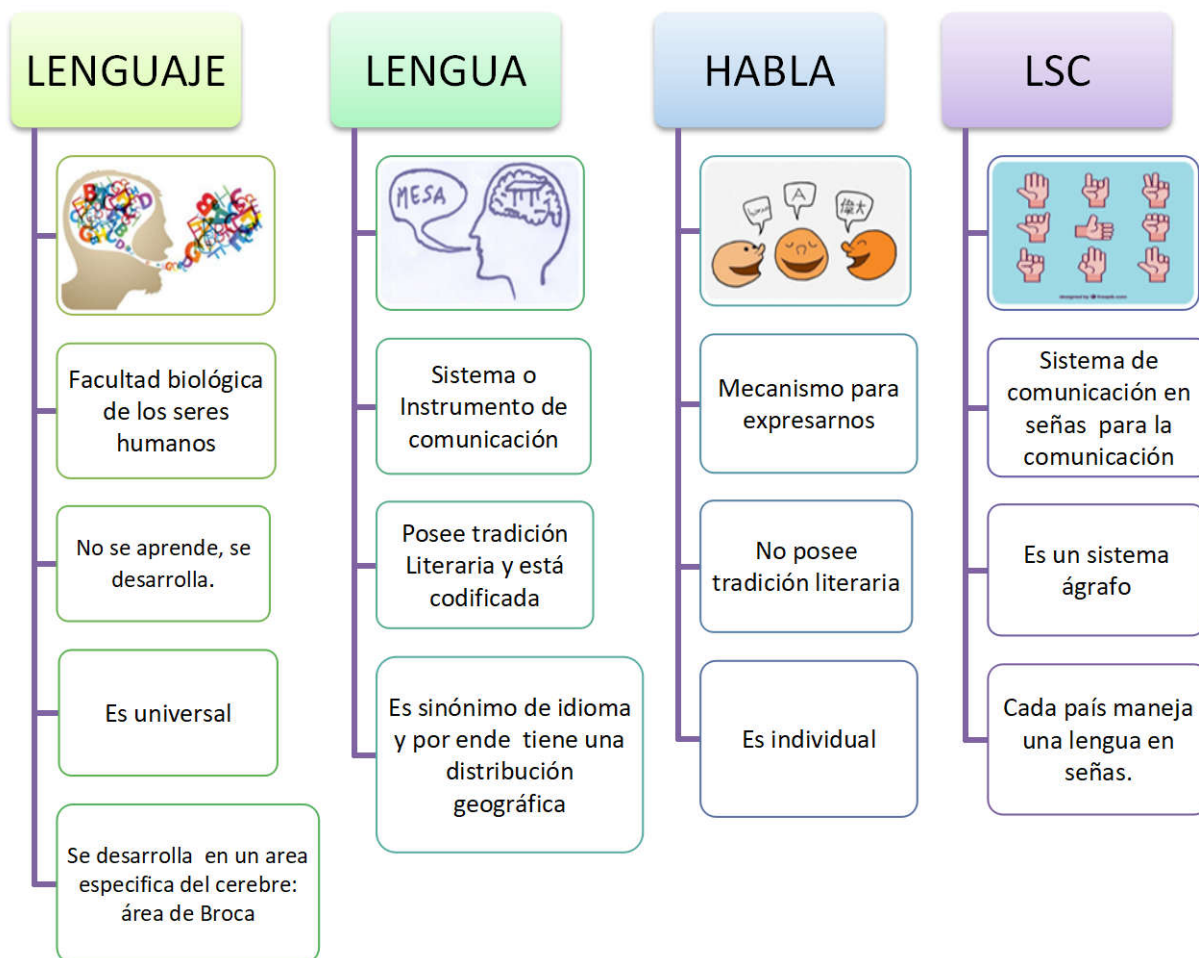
LENGUAJE

Facultad biológica de los seres humanos

No se aprende, se desarrolla.

Es universal

Se desarrolla en un area especifica del cerebre: área de Broca

LENGUA

MESA

Sistema o Instrumento de comunicación

Posee tradición Literaria y está codificada

Es sinónimo de idioma y por ende tiene una distribución geográfica

HABLA

A

Mecanismo para expresarnos

No posee tradición literaria

Es individual

LSC

designed by freepik.com

Sistema de comunicación en señas para la comunicación

Es un sistema ágrafo

Cada país maneja una lengua en señas.